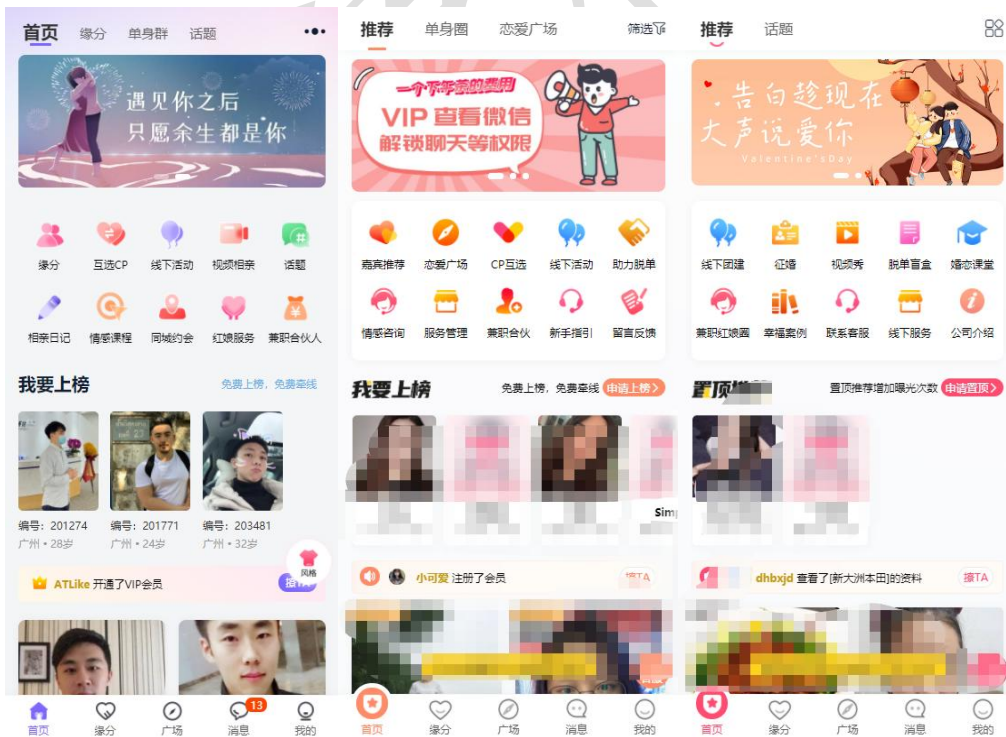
首页 缘分 单身群 话题 •••

遇见你之后
只愿余生都是你

缘分 互选CP 线下活动 视频相亲 话题
相亲日记 情感课程 同城约会 红娘服务 兼职合伙人

我要上榜 免费上榜，免费牵线

编号：201274 广州 • 28岁
编号：201771 广州 • 24岁
编号：203481 广州 • 32岁

风格

ATLike 开通了VIP会员 撩TA

首页 缘分 广场 消息 13 我的

推荐 单身圈 恋爱广场 筛选

一个不平凡的爱情
VIP 查看微信
解锁聊天等权限

嘉宾推荐 恋爱广场 CP互选 线下活动 助力脱单
情感咨询 服务管理 兼职合伙 新手指引 留言反馈

我要上榜 免费上榜，免费牵线 申请上榜 >

Sim

小可爱 注册了会员 撩TA

首页 缘分 广场 消息 我的

推荐 话题

• 告白趁现在
大声说爱你
Valentine'sDay

线下团建 征婚 视频秀 脱单盲盒 婚恋课堂
兼职红娘圈 幸福案例 联系客服 线下服务 公司介绍

置顶推荐 置顶推荐增加曝光次数 申请置顶 >

dhbxjd 查看了[新大洲本田]的资料 撩TA

首页 缘分 广场 消息 我的